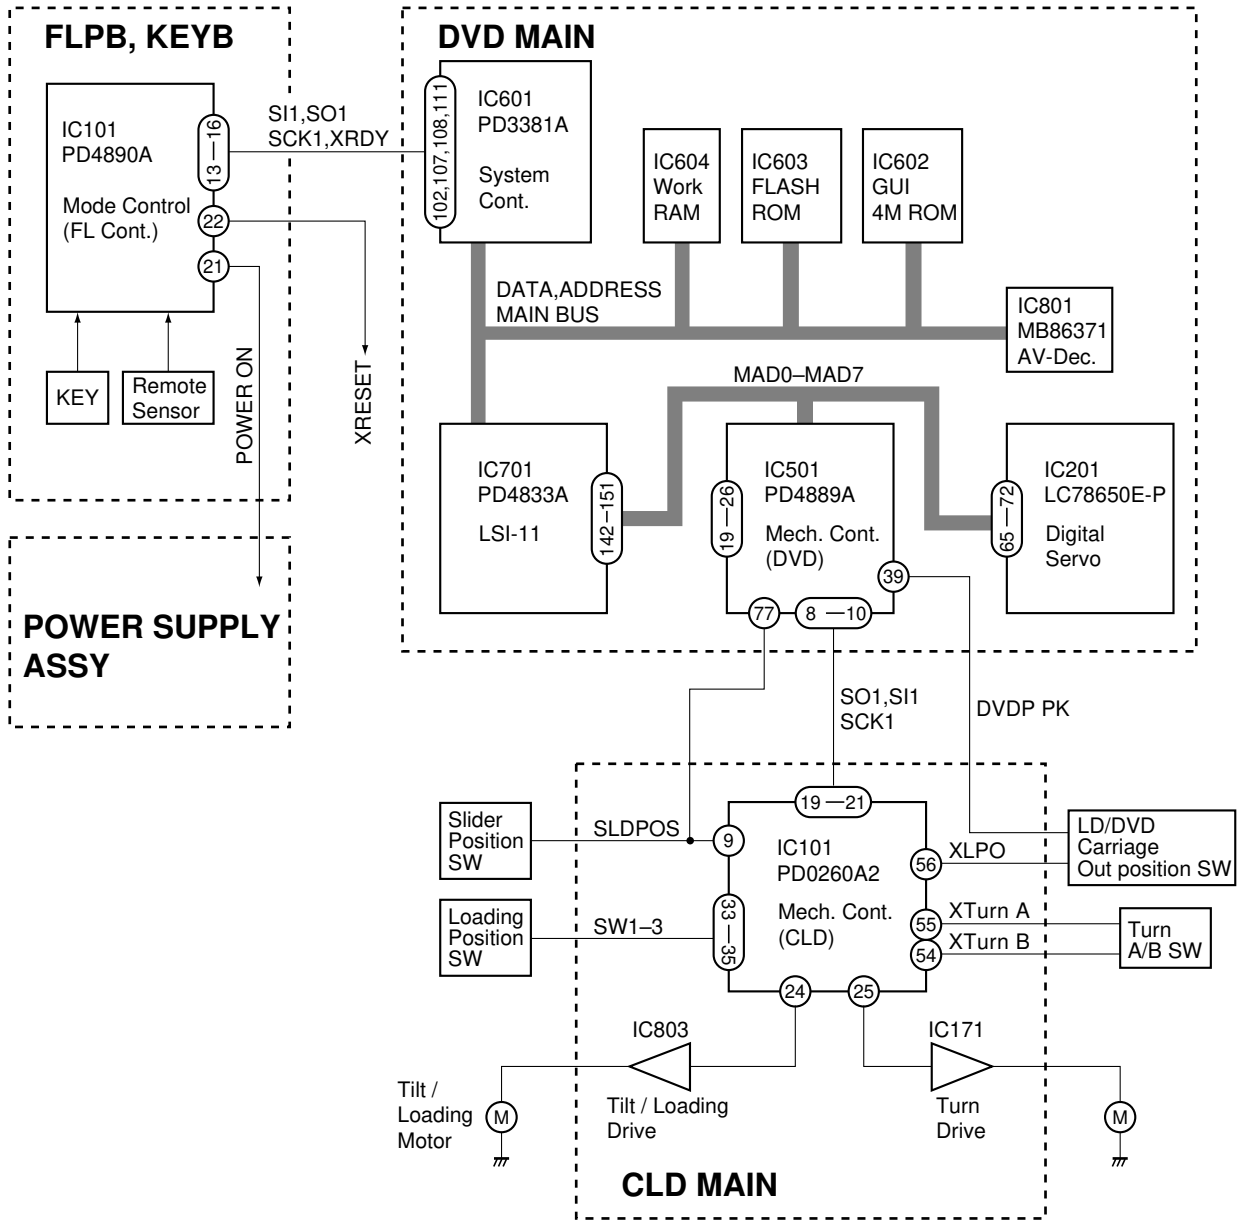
FLPB, KEYB

IC101
PD4890A

Mode Control
(FL Cont.)

13 — 16

22

21

KEY

Remote
Sensor

POWER ON

XRESET

SI1,SO1
SCK1,XRDY

DVD MAIN

102,107,108,111

IC601
PD3381A

System
Cont.

IC604
Work
RAM

IC603
FLASH
ROM

IC602
GUI
4M ROM

DATA,ADDRESS
MAIN BUS

IC801
MB86371
AV-Dec.

MAD0–MAD7

IC701
PD4833A

LSI-11

142 — 151

IC501
PD4889A

Mech. Cont.
(DVD)

19 — 26

39

77

8 — 10

IC201
LC78650E-P

Digital
Servo

65 — 72

POWER SUPPLY
ASSY

SO1,SI1
SCK1

DVDP PK

Slider
Position
SW

SLDPOS

Loading
Position
SW

SW1–3

19 — 21

9

IC101
PD0260A2

Mech. Cont.
(CLD)

33 — 35

56

XLPO

55

XTurn A

54

XTurn B

24

25

LD/DVD
Carriage
Out position SW

Turn
A/B SW

IC803

Tilt / Loading
Drive

IC171

Turn
Drive

Tilt /
Loading
Motor

M

M

CLD MAIN